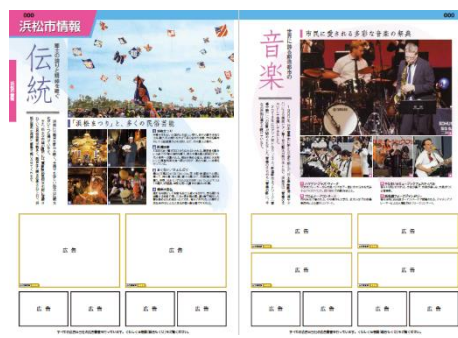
000

浜松市情報

伝統

凧と大凧が勇壮に舞う

「浜松まつり」と、多くの民俗芸能

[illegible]

広告

広告

広告

広告

広告

広告

000

音楽

世界に誇る楽器の街で

市民に愛される多彩な音楽の祭典

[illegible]

広告

広告

広告

広告

広告

広告

広告

広告